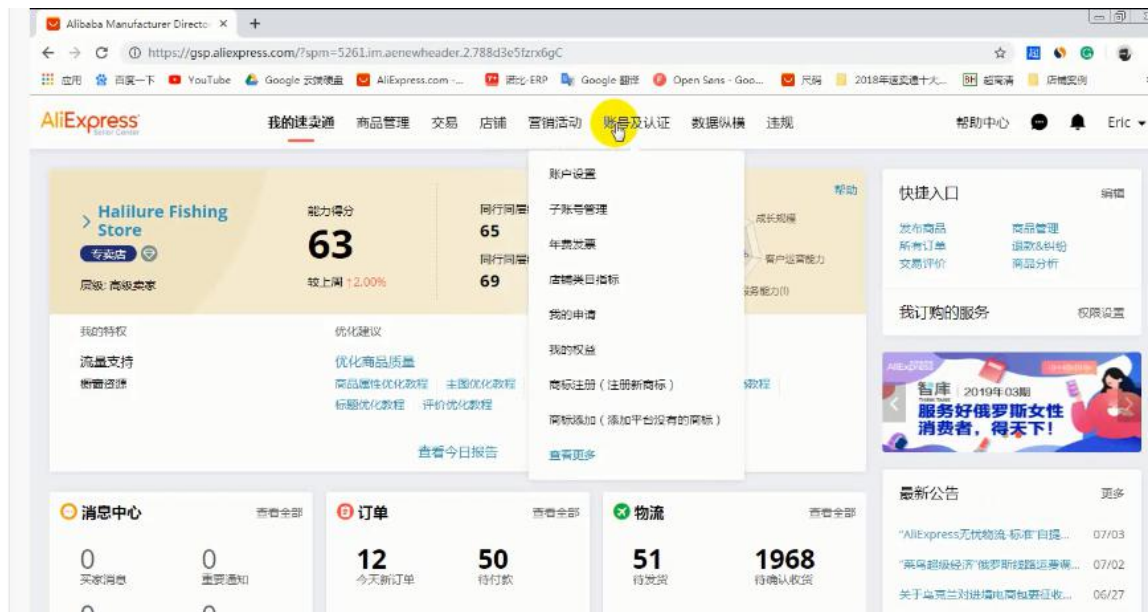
Alibaba Manufacturer Directo ×  +

https://gsp.aliexpress.com/?spm=5261.im.aenewheader.2.788d3e5fzrx6gC

应用 百度一下 YouTube Google 云端硬盘 AliExpress.com - ... 速比-ERP Google 翻译 Open Sans - Goo... 尺码 2018年速卖通十大... 超有清 店铺案例

AliExpress Seller Center

我的速卖通 商品管理 交易 店铺 营销活动 账号及认证 数据纵横 违规 帮助中心 Eric

Halilure Fishing Store
专卖店
层级: 高级卖家

能力得分
63
较上周 ↑2.00%

同行同层
65
同行同层
69

帮助
成长规模
客户运营能力
服务能力

账户设置
子账号管理
年费发票
店铺类目指标
我的申请
我的权益
商标注册（注册新商标）
商标添加（添加平台没有的商标）
查看更多

我的特权
流量支持
橱窗资源

优化建议
优化商品质量
商品属性优化教程 | 主图优化教程 | 教程
标题优化教程 | 评价优化教程

查看今日报告

快捷入口 编辑
发布商品 商品管理
所有订单 退款&纠纷
交易评价 商品分析

我订购的服务 权限设置

AliExpress 智库 2019年03期
服务好俄罗斯女性消费者，得天下！

最新公告 更多
"AliExpress无忧物流-标准"自提... 07/03
"菜鸟超级经济"俄罗斯线路运费... 07/02
关于乌克兰对进境电商包裹征收... 06/27

消息中心 查看全部
0 买家消息
0 重要通知

订单 查看全部
12 今天新订单
50 待付款

物流 查看全部
51 待发货
1968 待确认收货